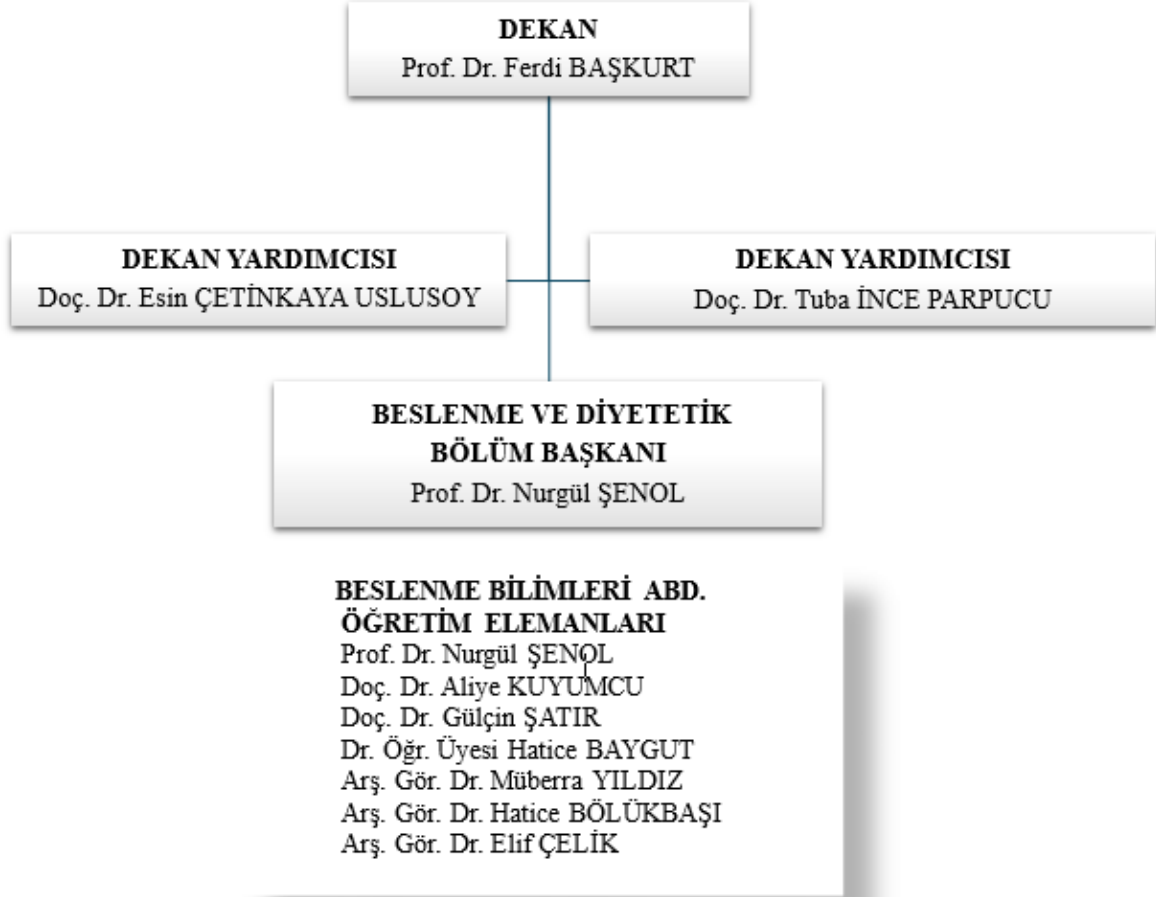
DEKAN
Prof. Dr. Ferdi BAŞKURT

DEKAN YARDIMCISI
Doç. Dr. Esin ÇETİNKAYA USLUSOY

DEKAN YARDIMCISI
Doç. Dr. Tuba İNCE PARPUCU

BESLENME VE DİYETETİK BÖLÜM BAŞKANI
Prof. Dr. Nurgül ŞENOL

BESLENME BİLİMLERİ ABD.
ÖĞRETİM ELEMANLARI
Prof. Dr. Nurgül ŞENOL
Doç. Dr. Aliye KUYUMCU
Doç. Dr. Gülçin ŞATIR
Dr. Öğr. Üyesi Hatice BAYGUT
Arş. Gör. Dr. Müberra YILDIZ
Arş. Gör. Dr. Hatice BÖLÜKBAŞI
Arş. Gör. Dr. Elif ÇELİK